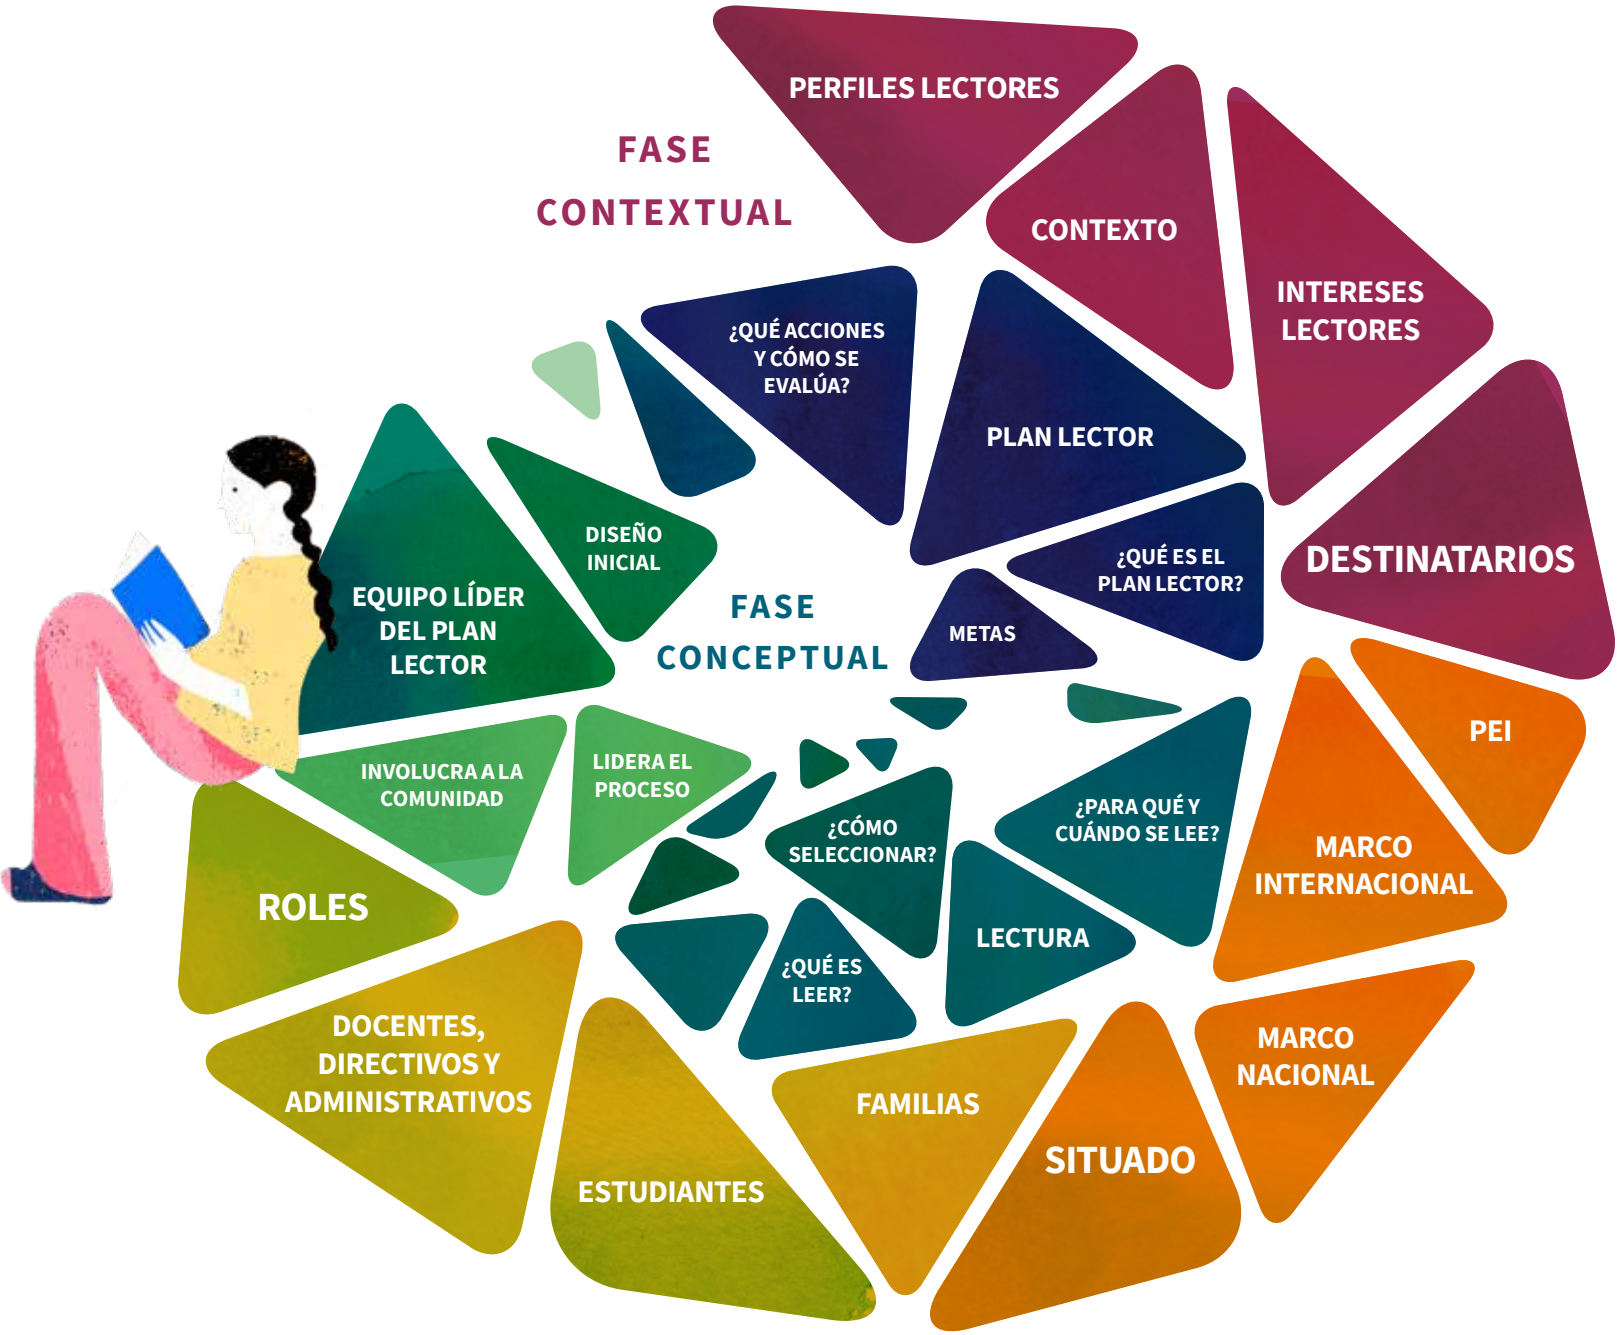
FASE CONTEXTUAL

PERFILES LECTORES

CONTEXTO

INTERESES LECTORES

DESTINATARIOS

PEI

MARCO INTERNACIONAL

MARCO NACIONAL

SITUADO

FAMILIAS

ESTUDIANTES

DOCENTES, DIRECTIVOS Y ADMINISTRATIVOS

ROLES

EQUIPO LÍDER DEL PLAN LECTOR

INVOLUCRA A LA COMUNIDAD

LIDERA EL PROCESO

DISEÑO INICIAL

¿QUÉ ACCIONES Y CÓMO SE EVALÚA?

PLAN LECTOR

¿QUÉ ES EL PLAN LECTOR?

METAS

FASE CONCEPTUAL

¿PARA QUÉ Y CUÁNDO SE LEE?

¿CÓMO SELECCIONAR?

LECTURA

¿QUÉ ES LEER?